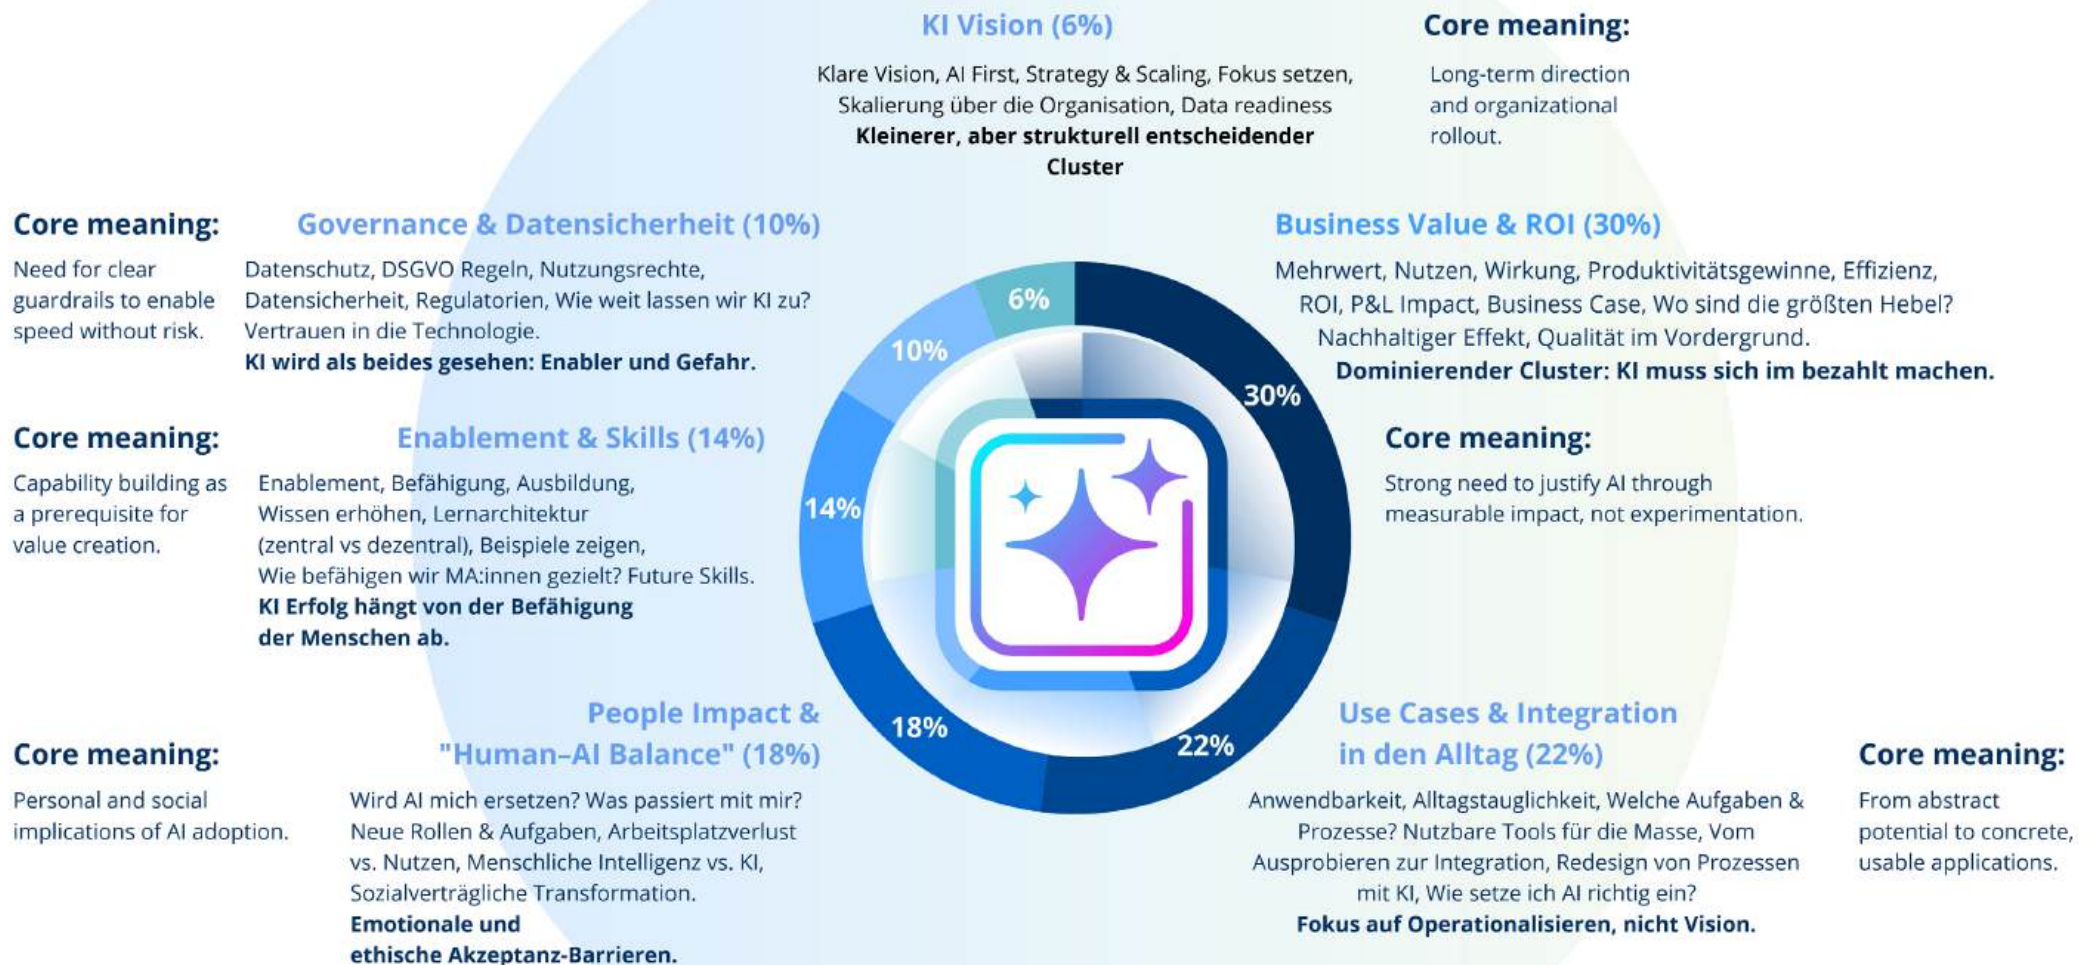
KI Vision (6%)

Klare Vision, AI First, Strategy & Scaling, Fokus setzen, Skalierung über die Organisation, Data readiness
**Kleinerer, aber strukturell entscheidender Cluster**

Core meaning:

Long-term direction and organizational rollout.

Core meaning:

Need for clear guardrails to enable speed without risk.

Governance & Datensicherheit (10%)

Datenschutz, DSGVO Regeln, Nutzungsrechte, Datensicherheit, Regulatorien, Wie weit lassen wir KI zu? Vertrauen in die Technologie.
**KI wird als beides gesehen: Enabler und Gefahr.**

Business Value & ROI (30%)

Mehrwert, Nutzen, Wirkung, Produktivitätsgewinne, Effizienz, ROI, P&L Impact, Business Case, Wo sind die größten Hebel? Nachhaltiger Effekt, Qualität im Vordergrund.
**Dominierender Cluster: KI muss sich im bezahlt machen.**

6%
10%
30%
14%
18%
22%

Core meaning:

Capability building as a prerequisite for value creation.

Enablement & Skills (14%)

Enablement, Befähigung, Ausbildung, Wissen erhöhen, Lernarchitektur (zentral vs dezentral), Beispiele zeigen, Wie befähigen wir MA:innen gezielt? Future Skills.
**KI Erfolg hängt von der Befähigung der Menschen ab.**

Core meaning:

Strong need to justify AI through measurable impact, not experimentation.

Core meaning:

Personal and social implications of AI adoption.

People Impact & "Human–AI Balance" (18%)

Wird AI mich ersetzen? Was passiert mit mir? Neue Rollen & Aufgaben, Arbeitsplatzverlust vs. Nutzen, Menschliche Intelligenz vs. KI, Sozialverträgliche Transformation.
**Emotionale und ethische Akzeptanz-Barrieren.**

Use Cases & Integration in den Alltag (22%)

Anwendbarkeit, Alltagstauglichkeit, Welche Aufgaben & Prozesse? Nutzbare Tools für die Masse, Vom Ausprobieren zur Integration, Redesign von Prozessen mit KI, Wie setze ich AI richtig ein?
**Fokus auf Operationalisieren, nicht Vision.**

Core meaning:

From abstract potential to concrete, usable applications.